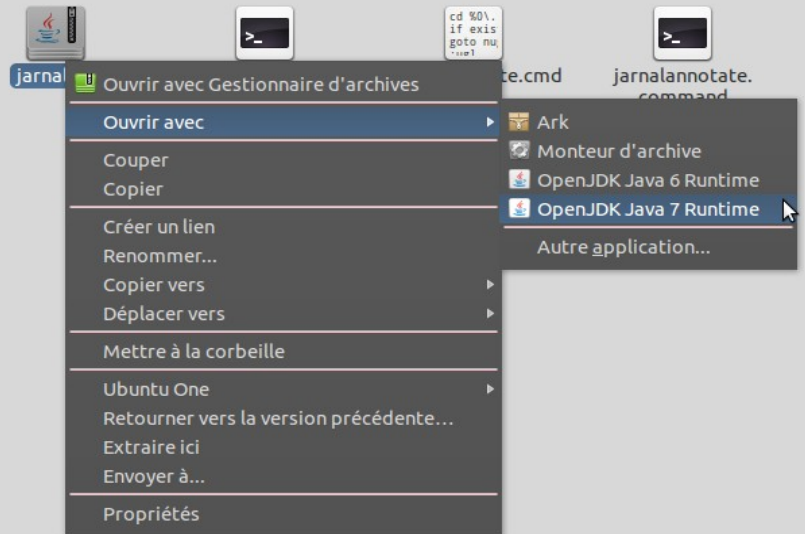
jarnal

cd %0\.
if exis
goto nu

te.cmd

jarnalannotate.
command

Ouvrir avec Gestionnaire d'archives

Ouvrir avec

Couper
Copier

Créer un lien
Renommer...
Copier vers
Déplacer vers

Mettre à la corbeille

Ubuntu One
Retourner vers la version précédente...
Extraire ici
Envoyer à...

Propriétés

Ark
Monteur d'archive
OpenJDK Java 6 Runtime
OpenJDK Java 7 Runtime

Autre application...